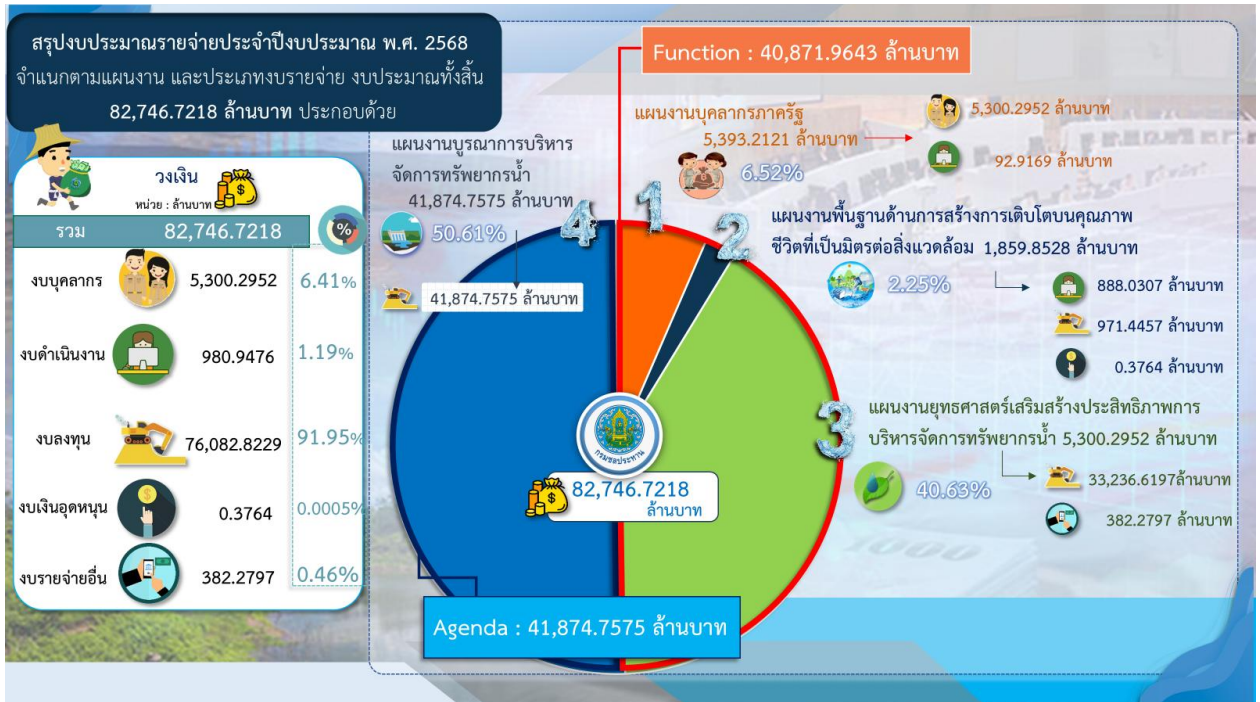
สรุปงบประมาณรายจ่ายประจำปีงบประมาณ พ.ศ. 2568 จำแนกตามแผนงาน และประเภทงบรายจ่าย งบประมาณทั้งสิ้น 82,746.7218 ล้านบาท ประกอบด้วย

วงเงิน
หน่วย : ล้านบาท

| | | |
|---|---|---|
| รวม | 82,746.7218 | % |
| งบบุคลากร | 5,300.2952 | 6.41% |
| งบดำเนินงาน | 980.9476 | 1.19% |
| งบลงทุน | 76,082.8229 | 91.95% |
| งบเงินอุดหนุน | 0.3764 | 0.0005% |
| งบรายจ่ายอื่น | 382.2797 | 0.46% |

Function : 40,871.9643 ล้านบาท

1
แผนงานบุคลากรภาครัฐ
5,393.2121 ล้านบาท
6.52%
5,300.2952 ล้านบาท
92.9169 ล้านบาท

2
แผนงานพื้นฐานด้านการสร้างการเติบโตบนคุณภาพชีวิตที่เป็นมิตรต่อสิ่งแวดล้อม 1,859.8528 ล้านบาท
2.25%
888.0307 ล้านบาท
971.4457 ล้านบาท
0.3764 ล้านบาท

3
แผนงานยุทธศาสตร์เสริมสร้างประสิทธิภาพการบริหารจัดการทรัพยากรน้ำ 5,300.2952 ล้านบาท
40.63%
33,236.6197ล้านบาท
382.2797 ล้านบาท

4
แผนงานบูรณาการบริหารจัดการทรัพยากรน้ำ
41,874.7575 ล้านบาท
50.61%
41,874.7575 ล้านบาท

กรมชลประทาน
82,746.7218
ล้านบาท

Agenda : 41,874.7575 ล้านบาท